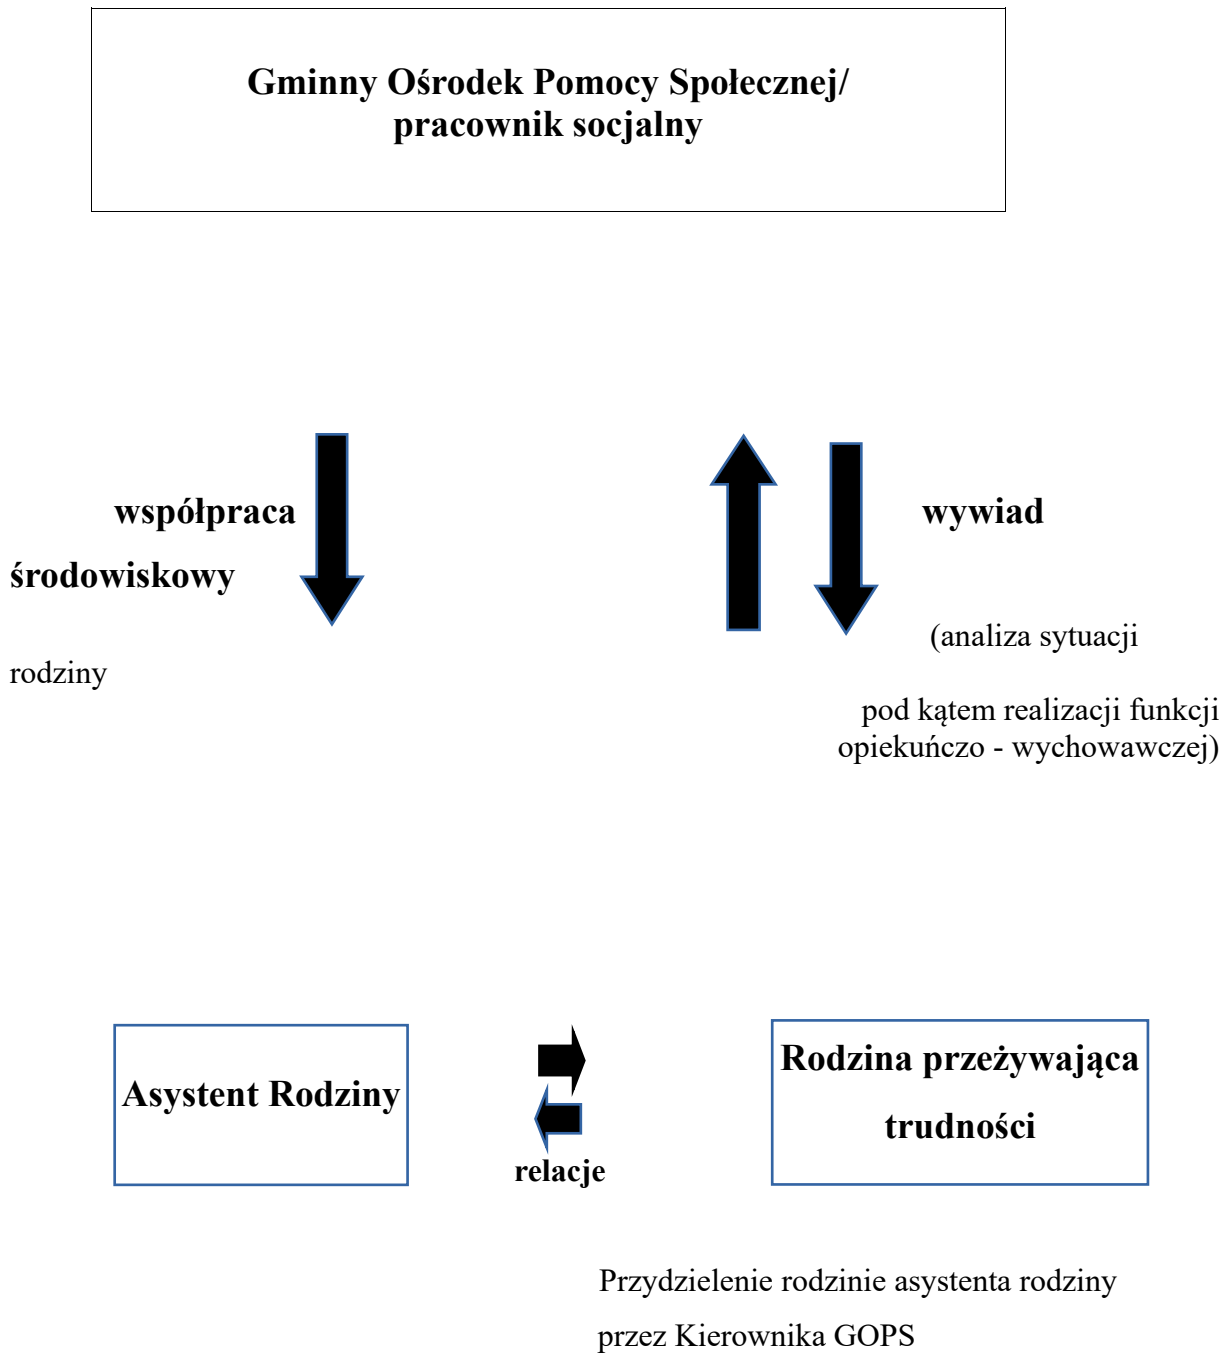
Gminny Ośrodek Pomocy Społecznej/ pracownik socjalny

współpraca

środowiskowy

rodziny

wywiad

(analiza sytuacji

pod kątem realizacji funkcji opiekuńczo - wychowawczej)

Asystent Rodziny

relacje

Rodzina przeżywająca trudności

Przydzielenie rodzinie asystenta rodziny

przez Kierownika GOPS